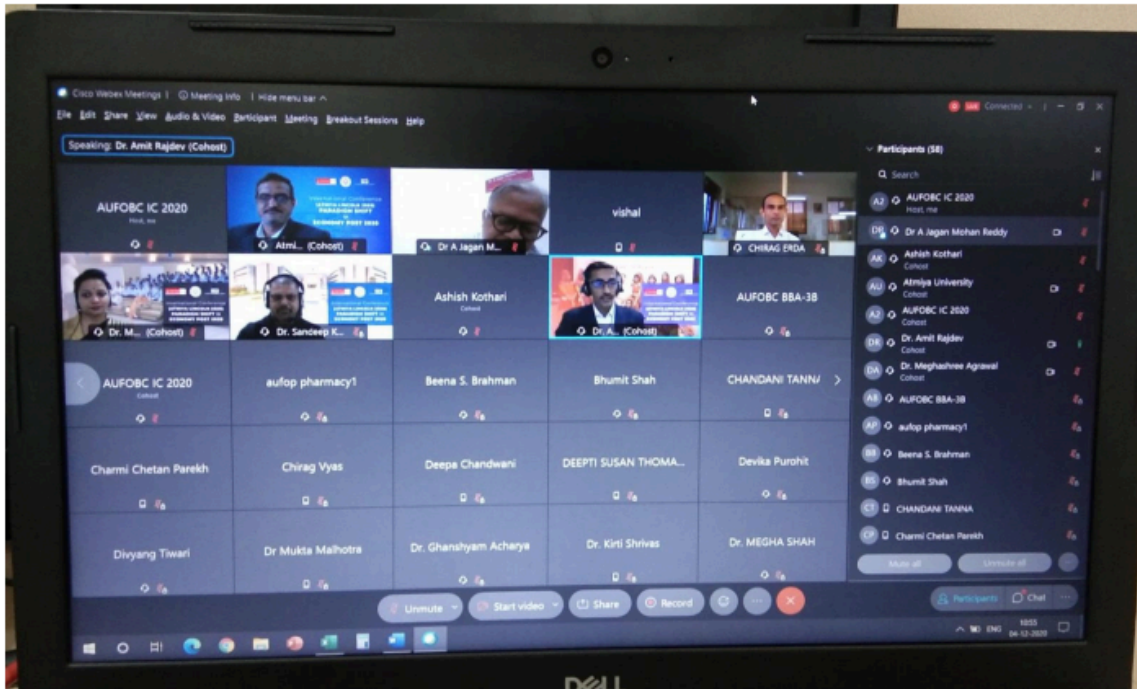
Cisco Webex Meetings | Meeting Info | Hide menu bar ^

File Edit Share View Audio & Video Participant Meeting Breakout Sessions Help

Connected

Speaking: Dr. Amit Rajdev (Cohost)

AUFOBC IC 2020
Host, me

Atmi... (Cohost)

Dr A Jagan M...

vishal

CHIRAG ERDA

Dr. M... (Cohost)

Dr. Sandeep K...

Ashish Kothari
Cohost

Dr. A... (Cohost)

AUFOBC BBA-3B

AUFOBC IC 2020
Cohost

aufop pharmacy1

Beena S. Brahman

Bhumit Shah

CHANDANI TANNA

Charmi Chetan Parekh

Chirag Vyas

Deepa Chandwani

DEEPTI SUSAN THOMA...

Devika Purohit

Divyang Tiwari

Dr Mukta Malhotra

Dr. Ghanshyam Acharya

Dr. Kirti Shrivas

Dr. MEGHA SHAH

Participants (58)

Search

AI AUFOBC IC 2020
Host, me

DR Dr A Jagan Mohan Reddy

AK Ashish Kothari
Cohost

AU Atmiya University
Cohost

AI AUFOBC IC 2020
Cohost

DR Dr. Amit Rajdev
Cohost

DA Dr. Meghashree Agrawal
Cohost

AB AUFOBC BBA-3B

AP aufop pharmacy1

BB Beena S. Brahman

BS Bhumit Shah

CT CHANDANI TANNA

CP Charmi Chetan Parekh

Mute all

Unmute all

Unmute

Start video

Share

Record

Participants

Chat

ENG 10:55 04-12-2020

DELL